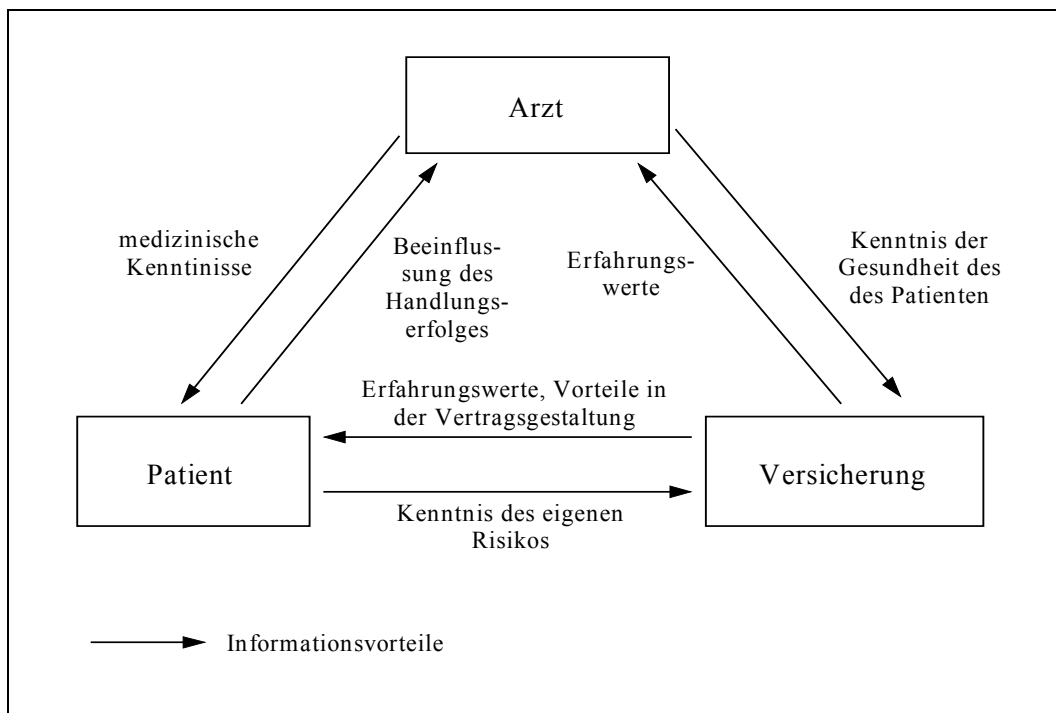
Arzt

medizinische Kenntinisse

Beeinflussung des Handlungserfolges

Erfahrungswerte

Kenntnis der Gesundheit des des Patienten

Erfahrungswerte, Vorteile in der Vertragsgestaltung

Patient

Versicherung

Kenntnis des eigenen Risikos

Informationsvorteile